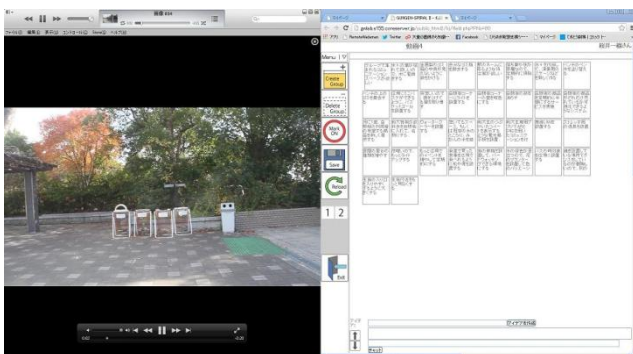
動画 #4

ファイル(F) 編集(E) 表示(V) コントロール(C) View(W) ヘルプ(H)

SURGEN-OPEN4

gutaku.s100.coreserver.jp

Facebook Twitter

動画4

総合一題さん

Menu

Create Group

Delete Group

Mark ON

Save

Reload

1 2

Exit

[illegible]